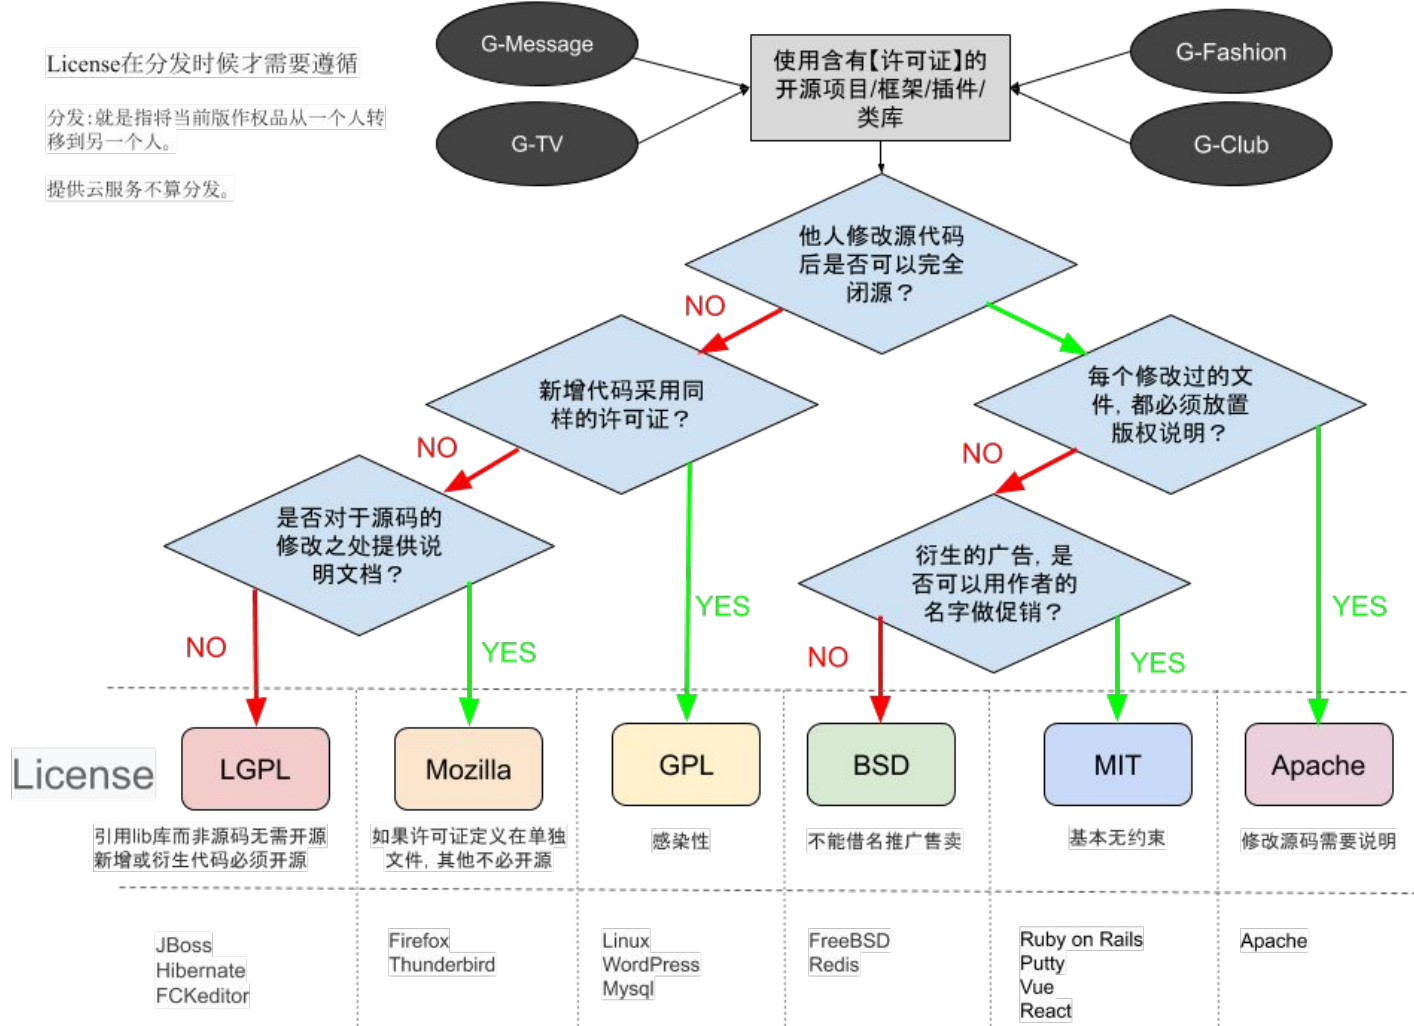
License在分发时候才需要遵循

分发:就是指将当前版作权品从一个人转移到另一个人。

提供云服务不算分发。

G-Message

G-TV

使用含有【许可证】的开源项目/框架/插件/类库

G-Fashion

G-Club

他人修改源代码后是否可以完全闭源？

NO

新增代码采用同样的许可证？

每个修改过的文件，都必须放置版权说明？

NO

是否对于源码的修改之处提供说明文档？

NO

YES

衍生的广告，是否可以用作者的名字做促销？

YES

NO

YES

NO

YES

License

LGPL

Mozilla

GPL

BSD

MIT

Apache

引用lib库而非源码无需开源
新增或衍生代码必须开源

如果许可证定义在单独文件，其他不必开源

感染性

不能借名推广售卖

基本无约束

修改源码需要说明

JBoss
Hibernate
FCKeditor

Firefox
Thunderbird

Linux
WordPress
Mysql

FreeBSD
Redis

Ruby on Rails
Putty
Vue
React

Apache